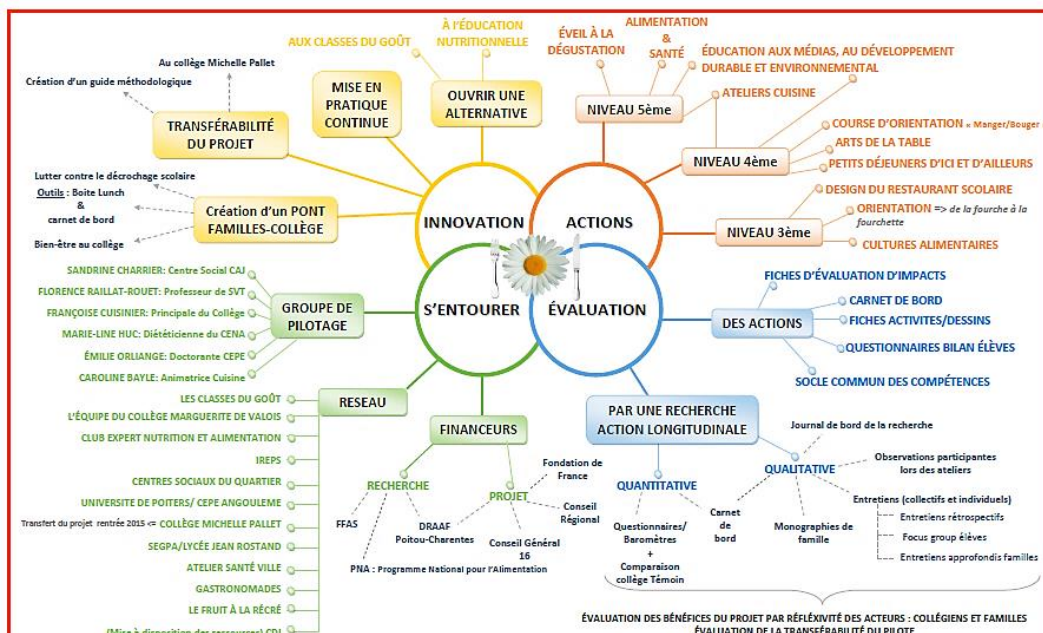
INNOVATION

ACTIONS

S'ENTOURER

ÉVALUATION

AUX CLASSES DU GOÛT

À L'ÉDUCATION NUTRITIONNELLE

MISE EN PRATIQUE CONTINUE

OUVRIR UNE ALTERNATIVE

Au collège Michelle Pallet

Création d'un guide méthodologique

TRANSFÉRABILITÉ DU PROJET

Lutter contre le décrochage scolaire

Outils : Boite Lunch & carnet de bord

Bien-être au collège

Création d'un PONT FAMILLES-COLLÈGE

ÉVEIL À LA DÉGUSTATION

ALIMENTATION & SANTÉ

ÉDUCATION AUX MÉDIAS, AU DÉVELOPPEMENT DURABLE ET ENVIRONNEMENTAL

NIVEAU 5ème

ATELIERS CUISINE

COURSE D'ORIENTATION « Manger/Bouger

ARTS DE LA TABLE

NIVEAU 4ème

PETITS DÉJEUNERS D'ICI ET D'AILLEURS

DESIGN DU RESTAURANT SCOLAIRE

NIVEAU 3ème

ORIENTATION => de la fourche à la fourchette

CULTURES ALIMENTAIRES

FICHES D'ÉVALUATION D'IMPACTS

CARNET DE BORD

DES ACTIONS

FICHES ACTIVITES/DESSINS

QUESTIONNAIRES BILAN ÉLÈVES

SOCLE COMMUN DES COMPÉTENCES

SANDRINE CHARRIER: Centre Social CAJ

FLORENCE RAILLAT-ROUET: Professeur de SVT

FRANÇOISE CUISINIER: Principale du Collège

MARIE-LINE HUC: Diététicienne du CENA

ÉMILIE ORLIANGE: Doctorante CEPE

CAROLINE BAYLE: Animatrice Cuisine

GROUPE DE PILOTAGE

RESEAU

LES CLASSES DU GOÛT

L'ÉQUIPE DU COLLÈGE MARGUERITE DE VALOIS

CLUB EXPERT NUTRITION ET ALIMENTATION

IREPS

CENTRES SOCIAUX DU QUARTIER

UNIVERSITE DE POITERS/ CEPE ANGOULEME

Transfert du projet rentrée 2015 <= COLLÈGE MICHELLE PALLET

SEGPA/LYCÉE JEAN ROSTAND

ATELIER SANTÉ VILLE

GASTRONOMADES

LE FRUIT À LA RÉCRÉ

(Mise à disposition des ressources) CDI

FINANCEURS

RECHERCHE

PROJET

Fondation de France

Conseil Régional

FFAS

DRAAF Poitou-Charentes

Conseil Général 16

PNA : Programme National pour l'Alimentation

PAR UNE RECHERCHE ACTION LONGITUDINALE

Journal de bord de la recherche

QUALITATIVE

Observations participantes lors des ateliers

QUANTITATIVE

Entretiens (collectifs et individuels)

Entretiens rétrospectifs

Focus group élèves

Entretiens approfondis familles

Questionnaires/ Baromètres + Comparaison collège Témoin

Carnet de bord

Monographies de famille

ÉVALUATION DES BÉNÉFICES DU PROJET PAR RÉFLEXIVITÉ DES ACTEURS : COLLÉGIENS ET FAMILLES

ÉVALUATION DE LA TRANSFÉRABILITÉ DU PILOTE